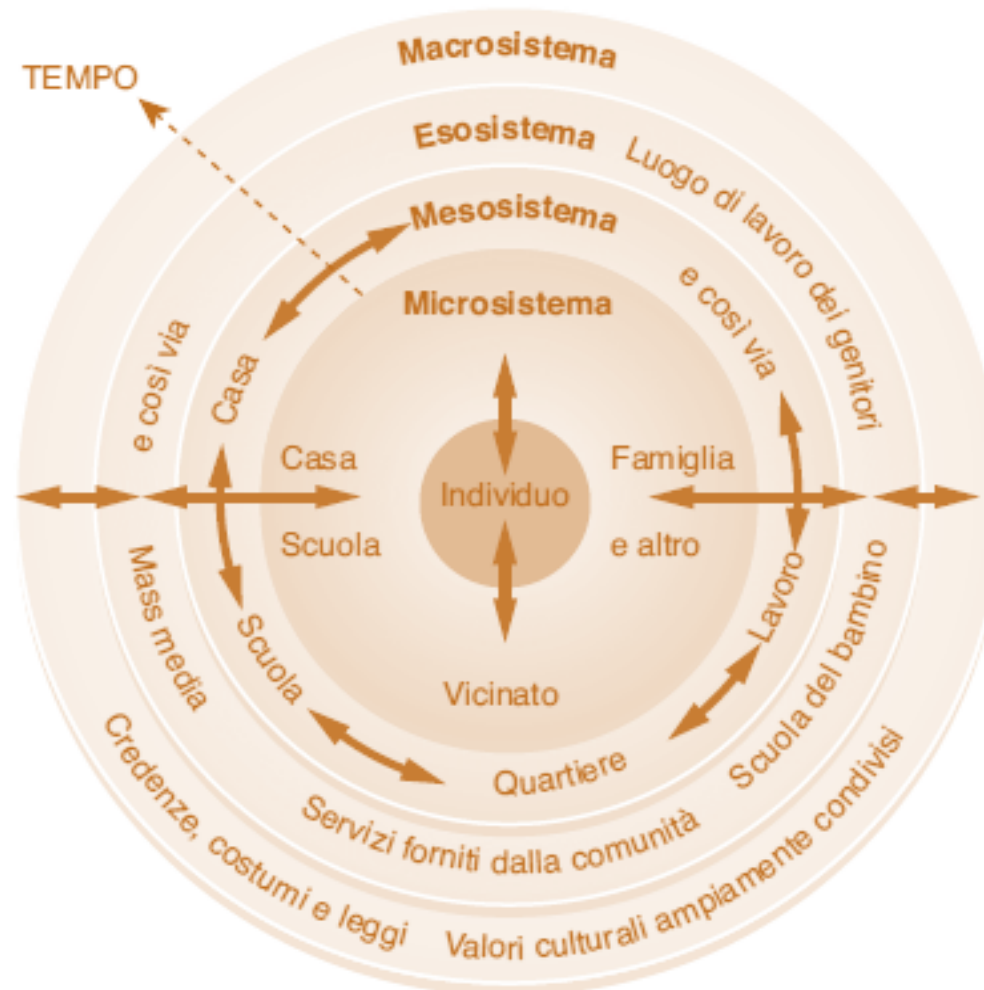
TEMPO

Macrosistema

Esosistema

Luogo di lavoro dei genitori

e così via

Mass media

Scuola del bambino

Servizi forniti dalla comunità

Mesosistema

Casa

Scuola

Quartiere

Lavoro

e così via

Microsistema

Casa

Scuola

Famiglia

e altro

Vicinato

Individuo

Credenze, costumi e leggi

Valori culturali ampiamente condivisi